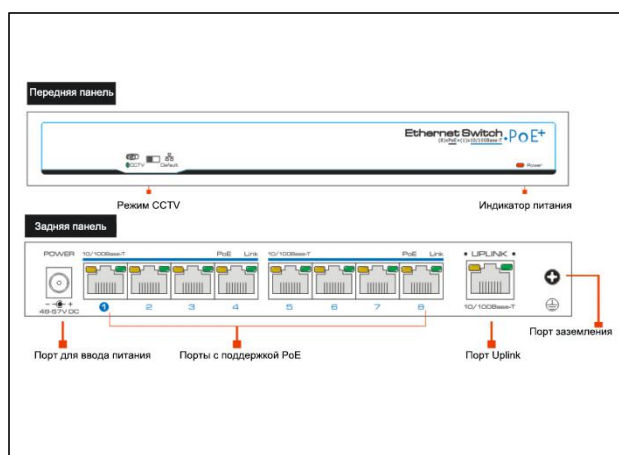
Передняя панель

Ethernet Switch PoE+
(8)xPoE+(1)x10/100Base-T

CCTV Default

Power

Режим CCTV

Индикатор питания

Задняя панель

POWER

48-57V DC

10/100Base-T PoE Link

1 2 3 4

10/100Base-T PoE Link

5 6 7 8

UPLINK

10/100Base-T

Порт заземления

Порт для ввода питания

Порты с поддержкой PoE

Порт Uplink